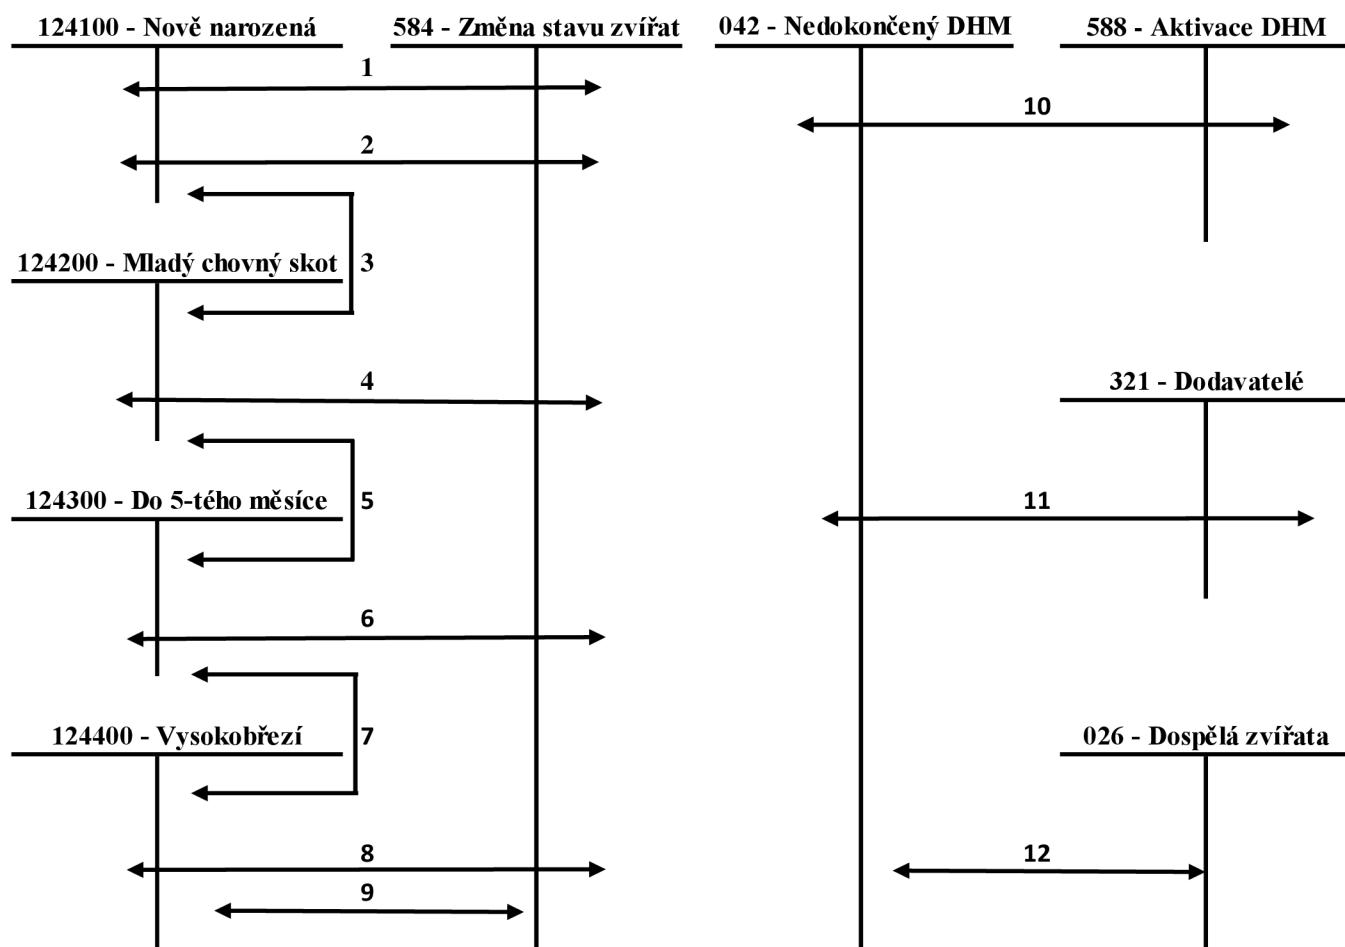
124100 - Nově narozená

584 - Změna stavu zvířat

042 - Nedokončený DHM

588 - Aktivace DHM

1

10

2

124200 - Mladý chovný skot

3

4

321 - Dodavatelé

124300 - Do 5-tého měsíce

5

11

6

124400 - Vysokobřezí

7

026 - Dospělá zvířata

8

12

9